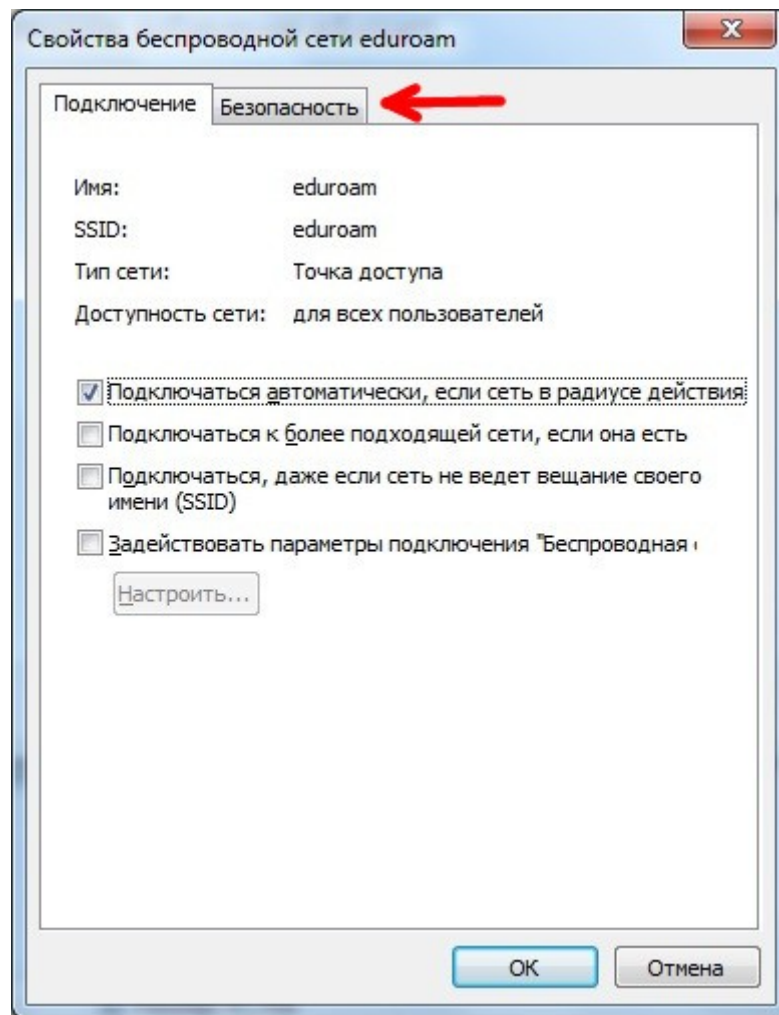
Свойства беспроводной сети eduroam

Подключение | Безопасность

Имя: eduroam
SSID: eduroam
Тип сети: Точка доступа
Доступность сети: для всех пользователей

Подключаться автоматически, если сеть в радиусе действия

Подключаться к более подходящей сети, если она есть

Подключаться, даже если сеть не ведет вещание своего имени (SSID)

Задействовать параметры подключения "Беспроводная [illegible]

Настроить...

OK
Отмена